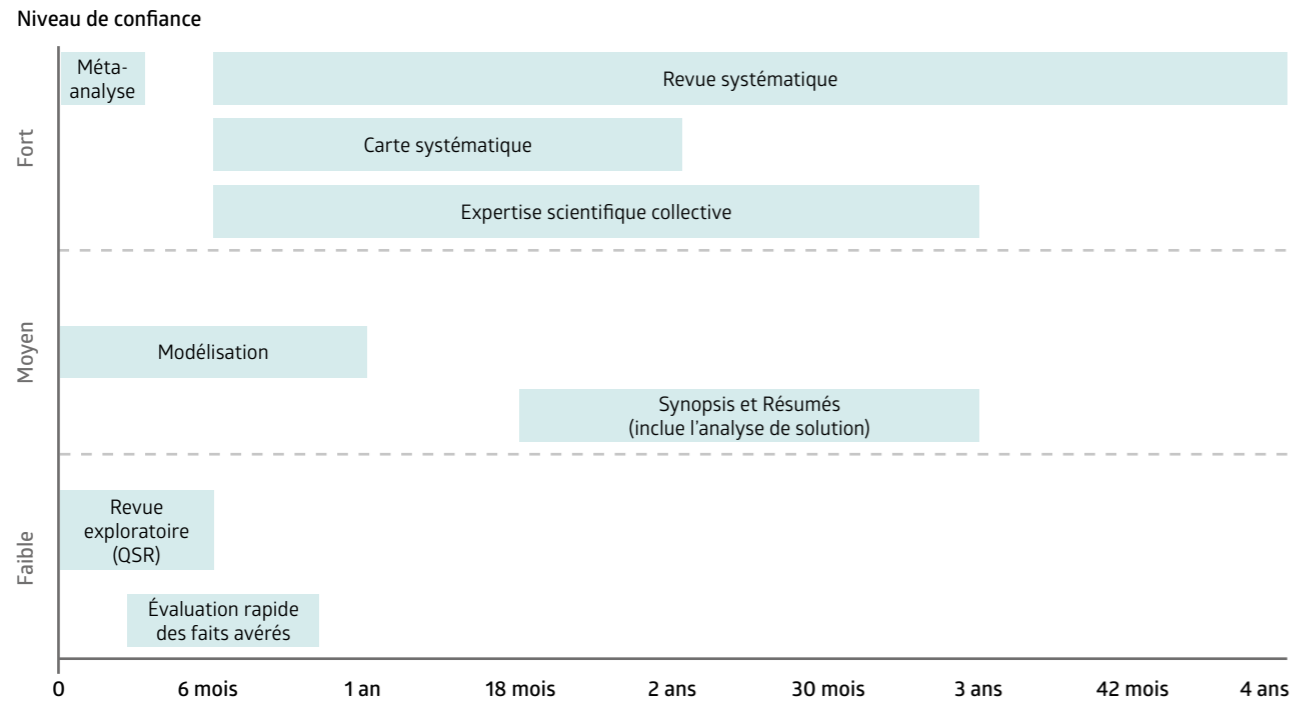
Niveau de confiance

Fort

Méta-analyse

Revue systématique

Carte systématique

Expertise scientifique collective

Moyen

Modélisation

Synopsis et Résumés (inclue l'analyse de solution)

Faible

Revue exploratoire (QSR)

Évaluation rapide des faits avérés

0 6 mois 1 an 18 mois 2 ans 30 mois 3 ans 42 mois 4 ans